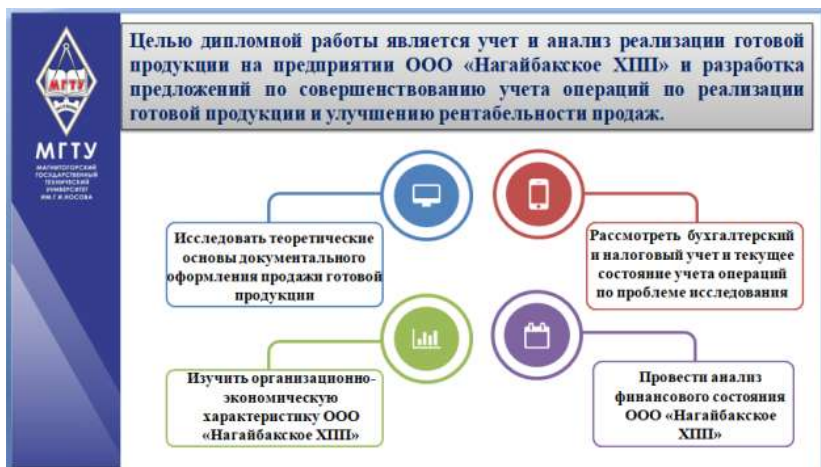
МГТУ

МАГНИТОГОРСКИЙ ГОСУДАРСТВЕННЫЙ ТЕХНИЧЕСКИЙ УНИВЕРСИТЕТ ИМ. Г.И. НОСОВА

Целью дипломной работы является учет и анализ реализации готовой продукции на предприятии ООО «Нагайбакское ХПП» и разработка предложений по совершенствованию учета операций по реализации готовой продукции и улучшению рентабельности продаж.

Исследовать теоретические основы документального оформления продажи готовой продукции

Рассмотреть бухгалтерский и налоговый учет и текущее состояние учета операций по проблеме исследования

Изучить организационно-экономическую характеристику ООО «Нагайбакское ХПП»

Провести анализ финансового состояния ООО «Нагайбакское ХПП»